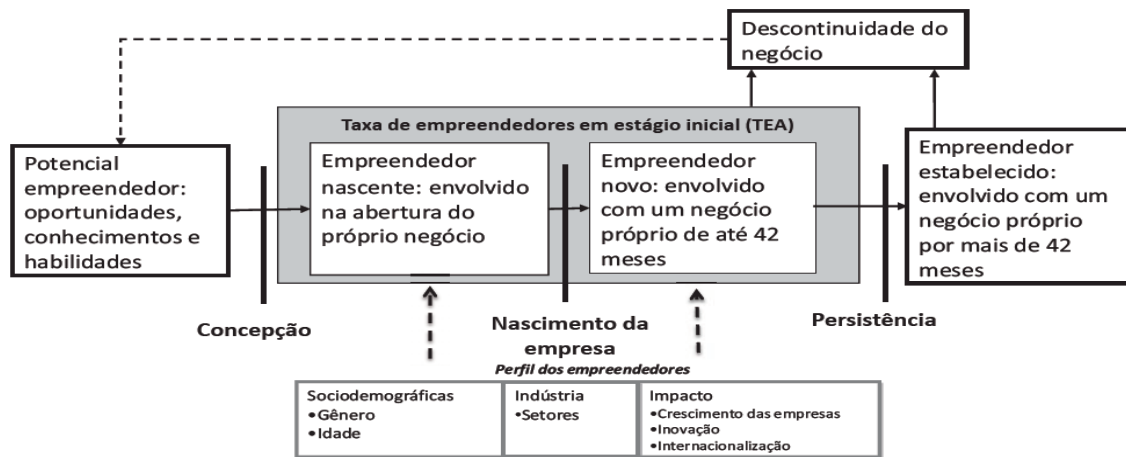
Descontinuidade do negócio

Taxa de empreendedores em estágio inicial (TEA)

Potencial empreendedor: oportunidades, conhecimentos e habilidades

Empreendedor nascente: envolvido na abertura do próprio negócio

Empreendedor novo: envolvido com um negócio próprio de até 42 meses

Empreendedor estabelecido: envolvido com um negócio próprio por mais de 42 meses

Concepção

Nascimento da empresa

Persistência

Perfil dos empreendedores

| Sociodemográficas | Indústria | Impacto |
|---|---|---|
| •Gênero<br>•Idade | •Setores | •Crescimento das empresas<br>•Inovação<br>•Internacionalização |